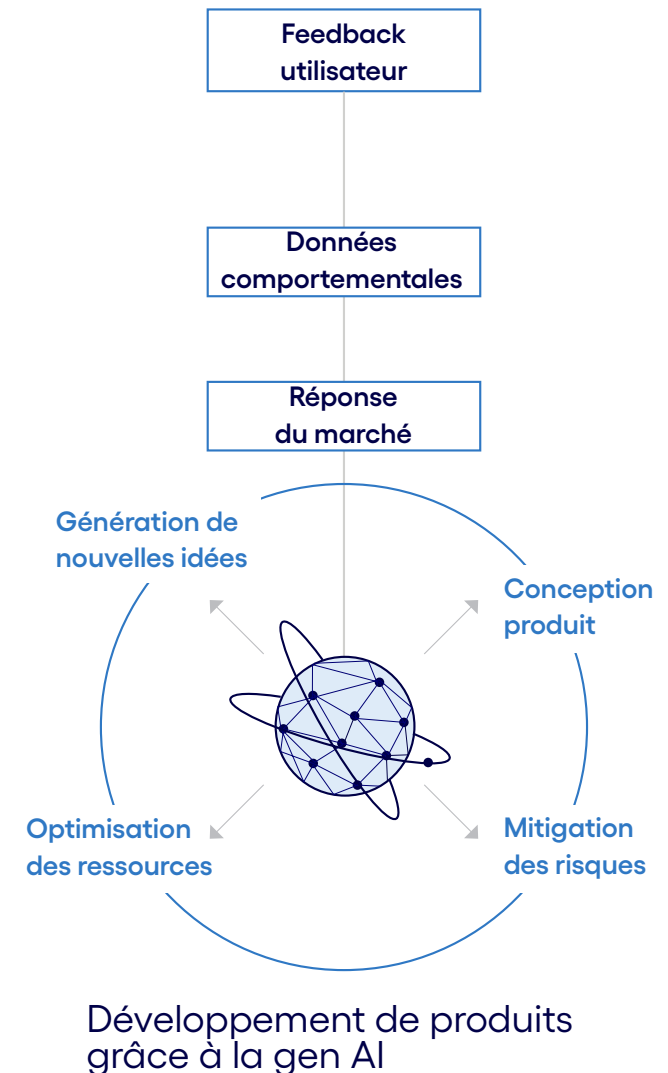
Feedback utilisateur

Données comportementales

Réponse du marché

Génération de nouvelles idées

Conception produit

Optimisation des ressources

Mitigation des risques

Développement de produits grâce à la gen AI